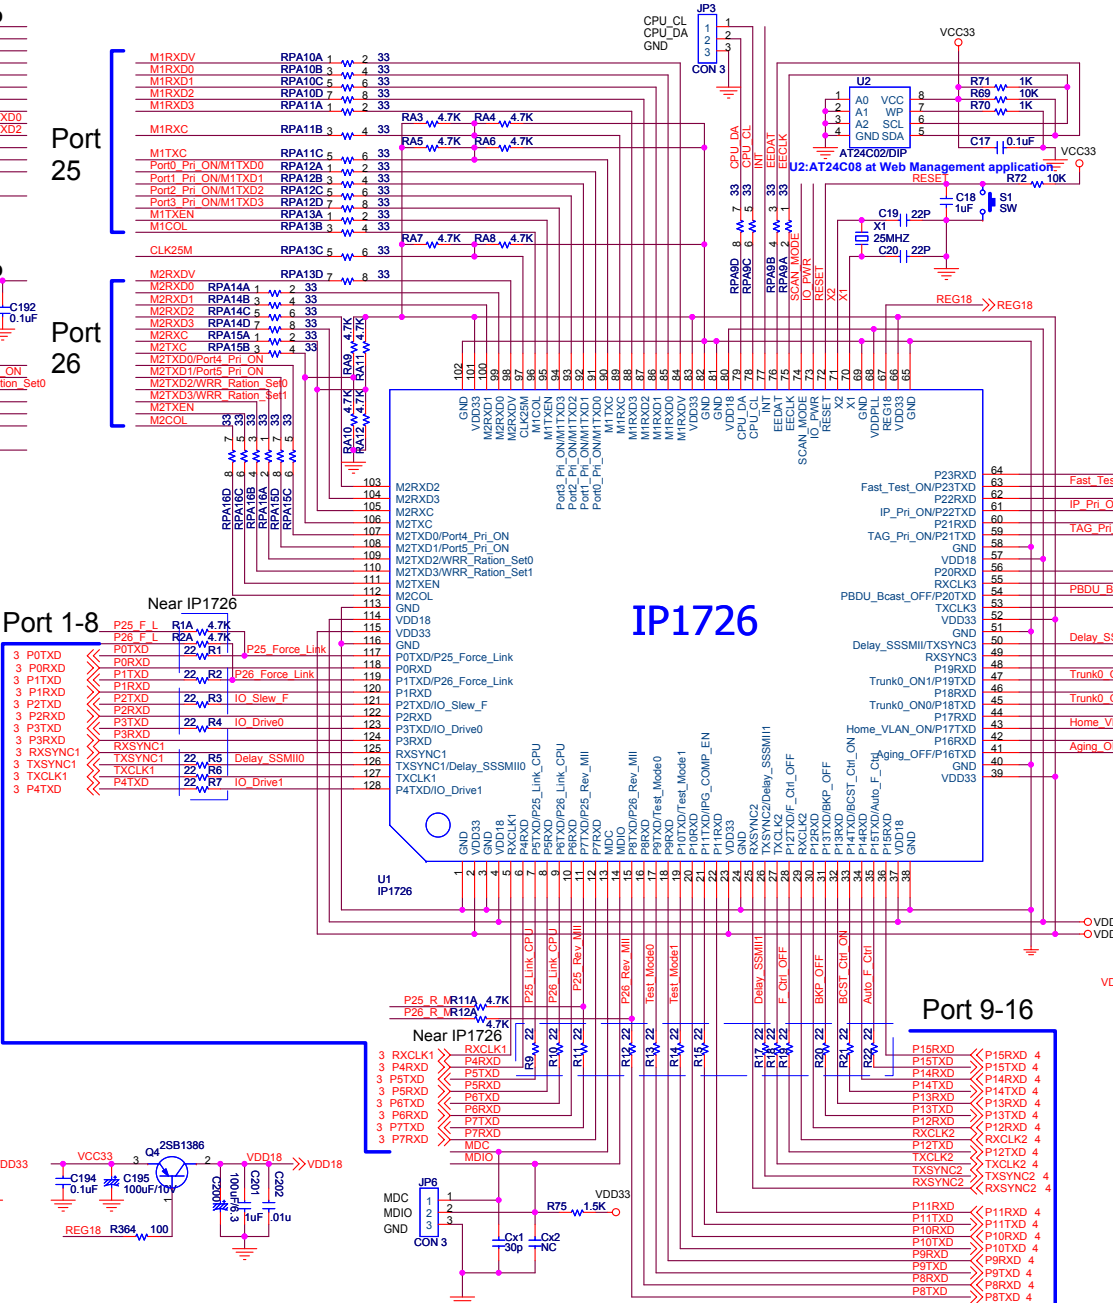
JP3
CPU_CL
CPU_DA
GND
1
2
3
CON 3
VCC33

Port 25

M1RXDV RPA10A 33
M1RXD0 RPA10B 33
M1RXD1 RPA10C 33
M1RXD2 RPA10D 33
M1RXD3 RPA11A 33
M1RXC RPA11B 33
M1TXC RPA11C 33
Port0_Pri_ON/M1TXD0 RPA12A 33
Port1_Pri_ON/M1TXD1 RPA12B 33
Port2_Pri_ON/M1TXD2 RPA12C 33
Port3_Pri_ON/M1TXD3 RPA12D 33
M1TXEN RPA13A 33
M1COL RPA13B 33
CLK25M RPA13C 33

RA3 4.7K RA4 4.7K
RA5 4.7K RA6 4.7K
RA7 4.7K RA8 4.7K

U2
A0 VCC
A1 WP
A2 SCL
GND SDA
AT24C02/DIP
U2:AT24C08 at Web Management application
R71 1K
R69 10K
R70 1K
C17 0.1uF
VCC33
RESET R72 10K
C18 1uF
S1 SW
C19 22P
X1 25MHZ
C20 22P
REG18 REG18

CPU_DA CPU_CL INT EEDAT EECLK
RPA9D RPA9C RPA9B RPA9A
SCAN_MODE IO_PWR RESET X2 X1

Port 26

M2RXDV RPA13D 33
M2RXD0 RPA14A 33
M2RXD1 RPA14B 33
M2RXD2 RPA14C 33
M2RXD3 RPA14D 33
M2RXC RPA15A 33
M2TXC RPA15B 33
M2TXD0/Port4_Pri_ON
M2TXD1/Port5_Pri_ON
M2TXD2/WRR_Ration_Set0
M2TXD3/WRR_Ration_Set1
M2TXEN
M2COL
C192 0.1uF
RA9 4.7K RA11 4.7K
RA10 4.7K RA12 4.7K
RPA16D RPA16C RPA16B RPA16A RPA15D RPA15C

IP1726
U1
IP1726

M2RXD2 M2RXD3 M2RXC M2TXC M2TXD0/Port4_Pri_ON M2TXD1/Port5_Pri_ON M2TXD2/WRR_Ration_Set0 M2TXD3/WRR_Ration_Set1 M2TXEN M2COL GND VDD18 VDD33 GND P0TXD/P25_Force_Link P0RXD P1TXD/P26_Force_Link P1RXD P2TXD/IO_Slew_F P2RXD P3TXD/IO_Drive0 P3RXD RXSYNC1 TXSYNC1/Delay_SSMII0 TXCLK1 P4TXD/IO_Drive1

P23RXD Fast_Test_ON/P23TXD P22RXD IP_Pri_ON/P22TXD P21RXD TAG_Pri_ON/P21TXD GND VDD18 P20RXD RXCLK3 PBDU_Bcast_OFF/P20TXD TXCLK3 VDD33 GND Delay_SSMII1/TXSYNC3 RXSYNC3 P19RXD Trunk0_ON1/P19TXD P18RXD Trunk0_ON0/P18TXD P17RXD Home_VLAN_ON/P17TXD P16RXD Aging_OFF/P16TXD GND VDD33

Fast_Tes IP_Pri_O TAG_Pri PBDU_B Delay_S Trunk0_ Trunk0_ Home_V Aging_O

Near IP1726
Port 1-8
P25_F_L R1A 4.7K
P26_F_L R2A 4.7K
P0TXD 22 R1 P25_Force_Link
P0RXD
P1TXD 22 R2 P26_Force_Link
P1RXD
P2TXD 22 R3 IO_Slew_F
P2RXD
P3TXD 22 R4 IO_Drive0
P3RXD
RXSYNC1
TXSYNC1 22 R5 Delay_SSMII0
TXCLK1 22 R6
P4TXD 22 R7 IO_Drive1

P25_Link_CPU P26_Link_CPU P25_Rev_MII P26_Rev_MII Test_Mode0 Test_Mode1 Delay_SSMII1 F_Ctrl_OFF BKP_OFF BCST_Ctrl_ON Auto_F_Ctrl
P25_R_M R11A 4.7K
P26_R_M R12A 4.7K
Near IP1726
RXCLK1 P4RXD P5TXD P5RXD P6TXD P6RXD P7TXD P7RXD MDC MDIO

Port 9-16
P15RXD P15TXD P14RXD P14TXD P13RXD P13TXD P12RXD RXCLK2 P12TXD TXCLK2 TXSYNC2 RXSYNC2 P11RXD P11TXD P10RXD P10TXD P9RXD P9TXD P8RXD P8TXD

VCC33 Q4 2SB1386 VDD18 VDD18
C194 0.1uF C195 100uF/10V C200 100uF/6.3 C201 1uF C202 .01u
REG18 R364 100
JP6
MDC MDIO GND CON 3
R75 1.5K VDD33
Cx1 30p Cx2 NC